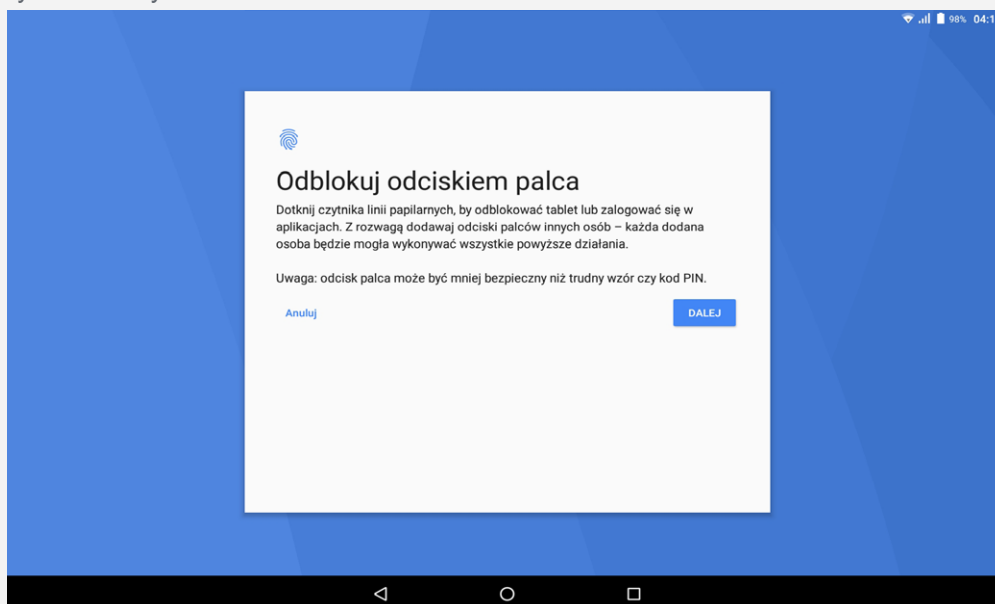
98% 04:1

Odblokuj odciskiem palca

Dotknij czytnika linii papilarnych, by odblokować tablet lub zalogować się w aplikacjach. Z rozwagą dodawaj odciski palców innych osób – każda dodana osoba będzie mogła wykonywać wszystkie powyższe działania.

Uwaga: odcisk palca może być mniej bezpieczny niż trudny wzór czy kod PIN.

Anuluj

DALEJ